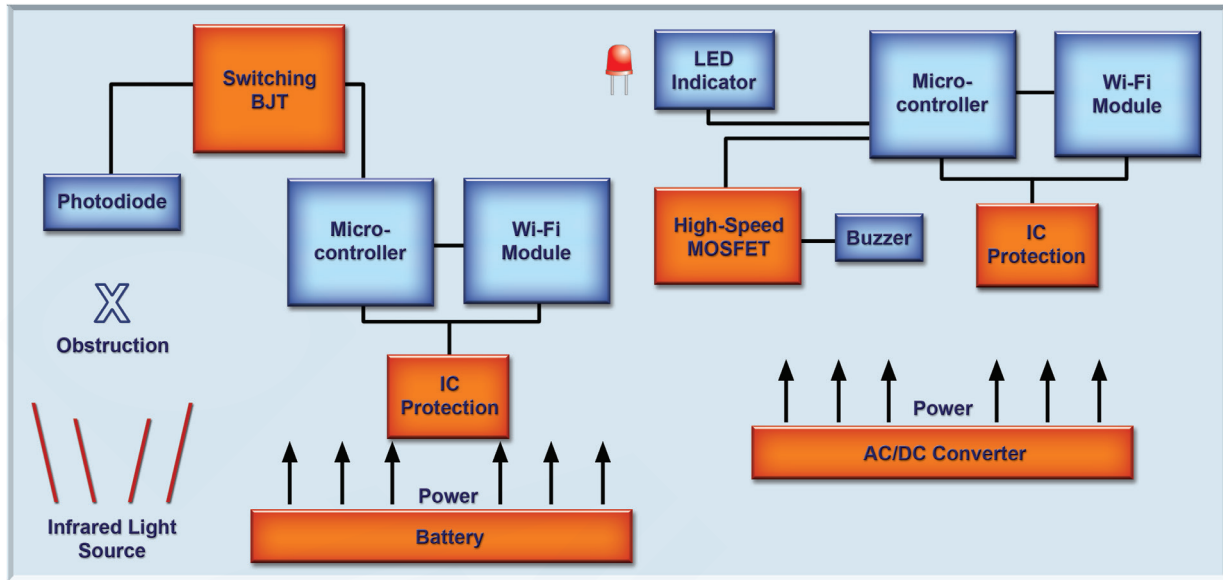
Switching BJT

Photodiode

Micro-controller

Wi-Fi Module

X

Obstruction

IC Protection

Infrared Light Source

Power

Battery

LED Indicator

Micro-controller

Wi-Fi Module

High-Speed MOSFET

Buzzer

IC Protection

Power

AC/DC Converter